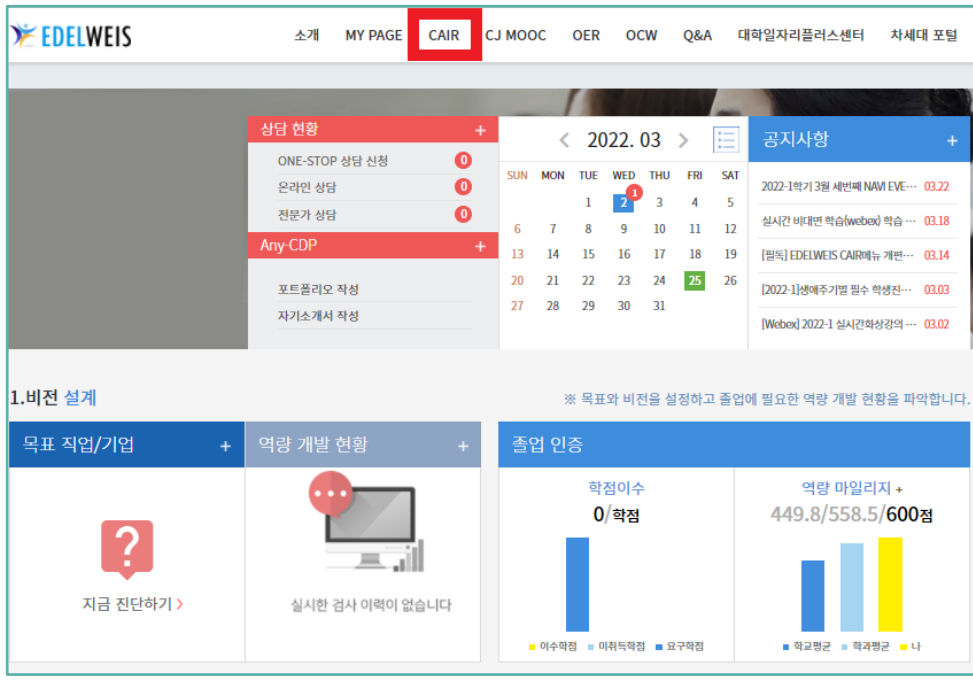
EDELWEIS

소개 MY PAGE CAIR CJ MOOC OER OCW Q&A 대학일자리플러스센터 차세대 포털

상담 현황 +

ONE-STOP 상담 신청 0

온라인 상담 0

전문가 상담 0

Any-CDP +

포트폴리오 작성

자기소개서 작성

2022. 03

| SUN | MON | TUE | WED | THU | FRI | SAT |
|---|---|---|---|---|---|---|
| | | 1 | 2 | 3 | 4 | 5 |
| 6 | 7 | 8 | 9 | 10 | 11 | 12 |
| 13 | 14 | 15 | 16 | 17 | 18 | 19 |
| 20 | 21 | 22 | 23 | 24 | 25 | 26 |
| 27 | 28 | 29 | 30 | 31 | | |

1

공지사항 +

2022-1학기 3월 세번째 NAVI EVE··· 03.22

실시간 비대면 학습(webex) 학습 ··· 03.18

[필독] EDELWEIS CAIR메뉴 개편··· 03.14

[2022-1]생애주기별 필수 학생진··· 03.03

[Webex] 2022-1 실시간화상강의 ··· 03.02

1.비전 설계

※ 목표와 비전을 설정하고 졸업에 필요한 역량 개발 현황을 파악합니다.

목표 직업/기업 +

역량 개발 현황 +

졸업 인증

?

지금 진단하기 >

실시한 검사 이력이 없습니다

학점이수

0/학점

이수학점 미취득학점 요구학점

역량 마일리지 +

449.8/558.5/600점

학교평균 학과평균 나